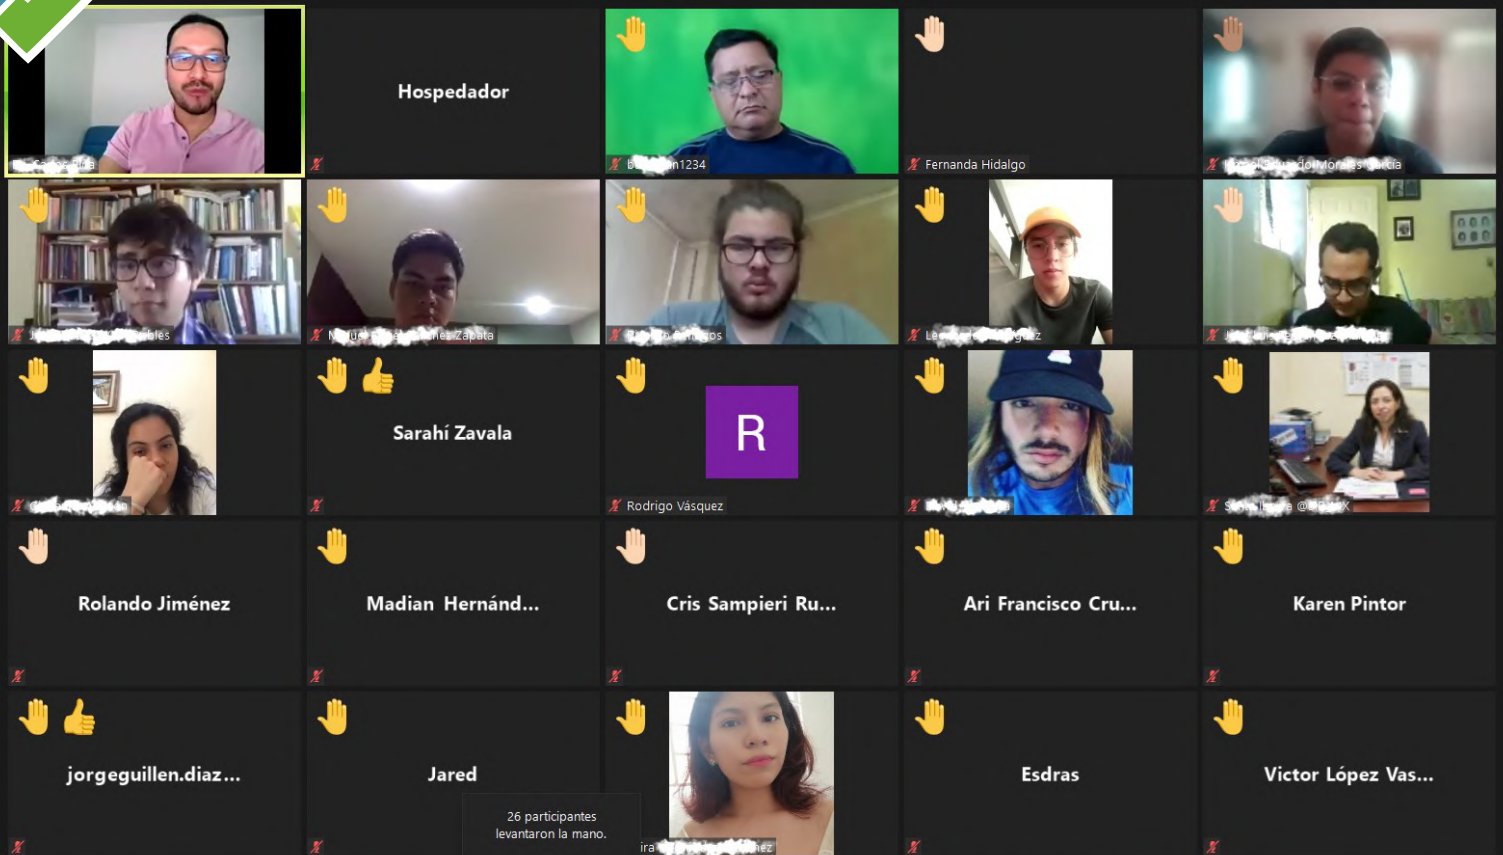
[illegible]

Hospedador

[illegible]n1234

Fernanda Hidalgo

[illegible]

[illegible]bles

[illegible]ez Zapata

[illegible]os

Le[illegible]z

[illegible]

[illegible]

Sarahí Zavala

R

Rodrigo Vásquez

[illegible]

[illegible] @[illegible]

Rolando Jiménez

Madian Hernánd...

Cris Sampieri Ru...

Ari Francisco Cru...

Karen Pintor

jorgeguillen.diaz...

Jared

26 participantes levantaron la mano.

ira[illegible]nez

Esdras

Victor López Vas...